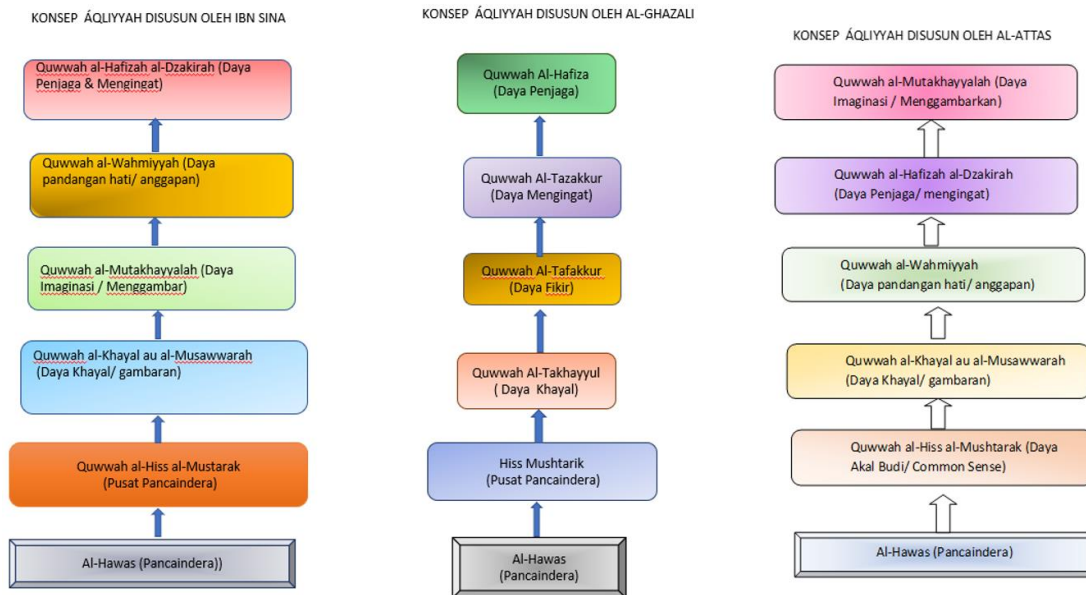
KONSEP ÁQLIYYAH DISUSUN OLEH IBN SINA

Quwwah al-Hafizah al-Dzakirah (Daya Penjaga & Mengingat)

Quwwah al-Wahmiyyah (Daya pandangan hati/ anggapan)

Quwwah al-Mutakhayyalah (Daya Imaginasi / Menggambar)

Quwwah al-Khayal au al-Musawwarah (Daya Khayal/ gambaran)

Quwwah al-Hiss al-Mustarak (Pusat Pancaindera)

Al-Hawas (Pancaindera))

KONSEP ÁQLIYYAH DISUSUN OLEH AL-GHAZALI

Quwwah Al-Hafiza (Daya Penjaga)

Quwwah Al-Tazakkur (Daya Mengingat)

Quwwah Al-Tafakkur (Daya Fikir)

Quwwah Al-Takhayyul ( Daya Khayal)

Hiss Mushtarik (Pusat Pancaindera)

Al-Hawas (Pancaindera)

KONSEP ÁQLIYYAH DISUSUN OLEH AL-ATTAS

Quwwah al-Mutakhayyalah (Daya Imaginasi / Menggambarkan)

Quwwah al-Hafizah al-Dzakirah (Daya Penjaga/ mengingat)

Quwwah al-Wahmiyyah (Daya pandangan hati/ anggapan)

Quwwah al-Khayal au al-Musawwarah (Daya Khayal/ gambaran)

Quwwah al-Hiss al-Mushtarak (Daya Akal Budi/ Common Sense)

Al-Hawas (Pancaindera)